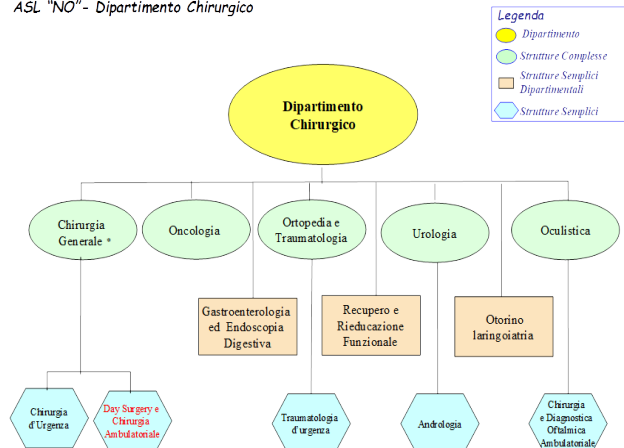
ASL "NO"- Dipartimento Chirurgico

Legenda
Dipartimento
Strutture Complesse
Strutture Semplici Dipartimentali
Strutture Semplici

Dipartimento Chirurgico

Chirurgia Generale *

Oncologia

Ortopedia e Traumatologia

Urologia

Oculistica

Gastroenterologia ed Endoscopia Digestiva

Recupero e Rieducazione Funzionale

Otorino laringoiatria

Chirurgia d'Urgenza

Day Surgery e Chirurgia Ambulatoriale

Traumatologia d'urgenza

Andrologia

Chirurgia e Diagnostica Oftalmica Ambulatoriale